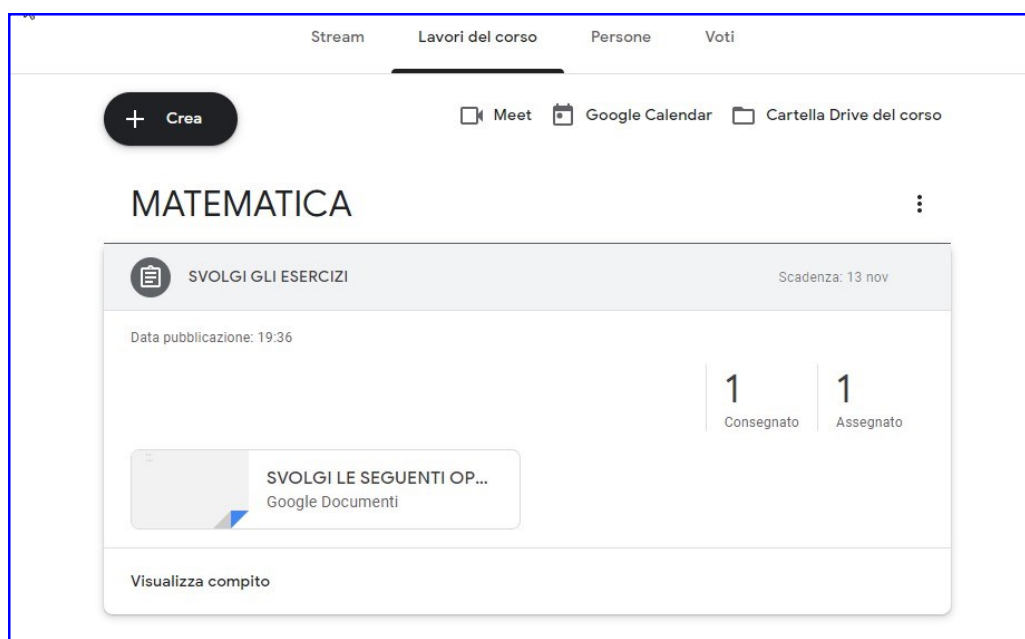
Stream Lavori del corso Persone Voti

+ Crea

Meet Google Calendar Cartella Drive del corso

MATEMATICA

SVOLGI GLI ESERCIZI

Scadenza: 13 nov

Data pubblicazione: 19:36

1
Consegnato

1
Assegnato

SVOLGI LE SEGUENTI OP...
Google Documenti

Visualizza compito